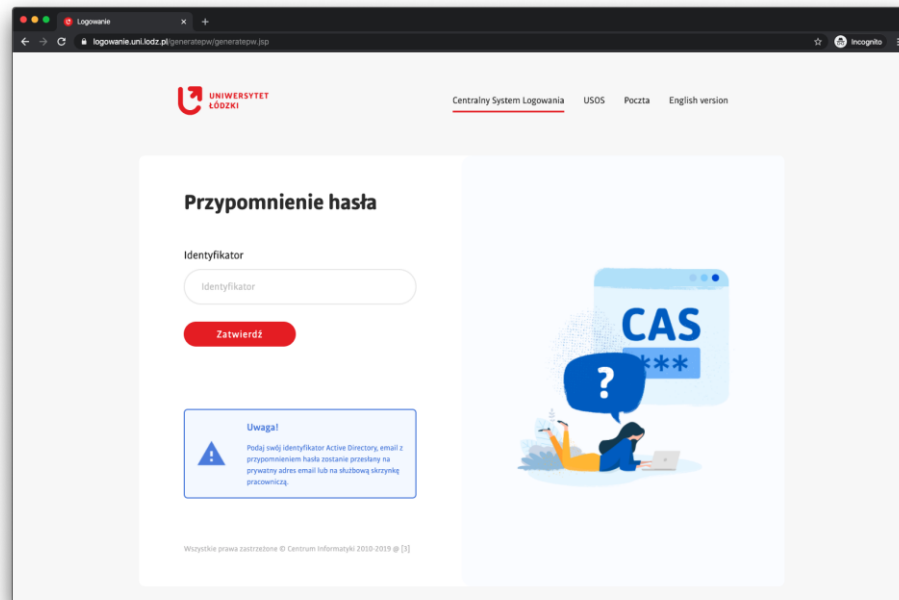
Logowanie

logowanie.uni.lodz.pl/generatepw/generatepw.jsp

Incognito

UNIWERSYTET ŁÓDZKI

Centralny System Logowania USOS Poczta English version

Przypomnienie hasła

Identyfikator

Identyfikator

Zatwierdź

Uwaga!

Podaj swój identyfikator Active Directory, email z przypomnieniem hasła zostanie przesłany na prywatny adres email lub na służbową skrzynkę pracowniczą.

Wszystkie prawa zastrzeżone © Centrum Informatyki 2010-2019 @ [3]

CAS

***

?